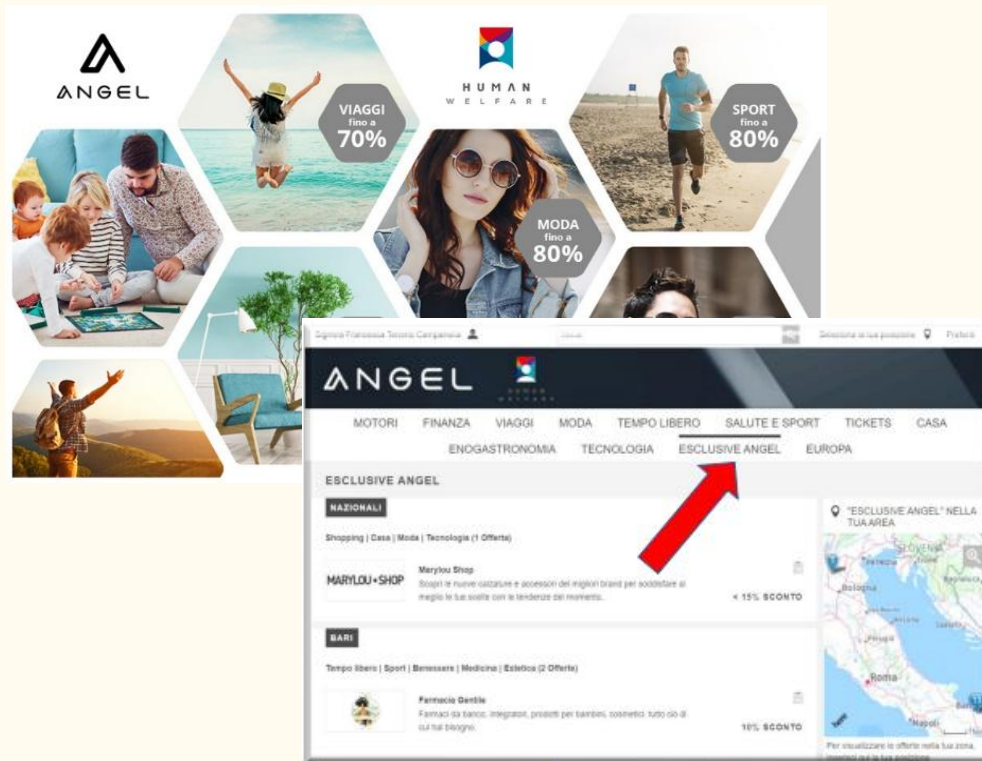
ANGEL

VIAGGI fino a 70%

HUMAN WELFARE

SPORT fino a 80%

MODA fino a 80%

Signora Francesca Teresa Campanella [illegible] Seleziona la tua posizione Preferiti

ANGEL

MOTORI FINANZA VIAGGI MODA TEMPO LIBERO SALUTE E SPORT TICKETS CASA ENOGASTRONOMIA TECNOLOGIA ESCLUSIVE ANGEL EUROPA

ESCLUSIVE ANGEL

NAZIONALI

Shopping | Casa | Moda | Tecnologia (1 Offerta)

MARYLOU+SHOP

Marylou Shop
Scopri le nuove calzature e accessori dei migliori brand per soddisfare al meglio le tue scelte con le tendenze del momento.

< 15% SCONTO

BARI

Tempo libero | Sport | Benessere | Medicina | Estetica (2 Offerte)

Farmacia Gentile
Farmaci da banco, integratori, prodotti per bambini, cosmetici: tutto ciò di cui hai bisogno.

10% SCONTO

"ESCLUSIVE ANGEL" NELLA TUA AREA

Bologna
Roma
Napoli

Per visualizzare le offerte nella tua zona, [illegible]